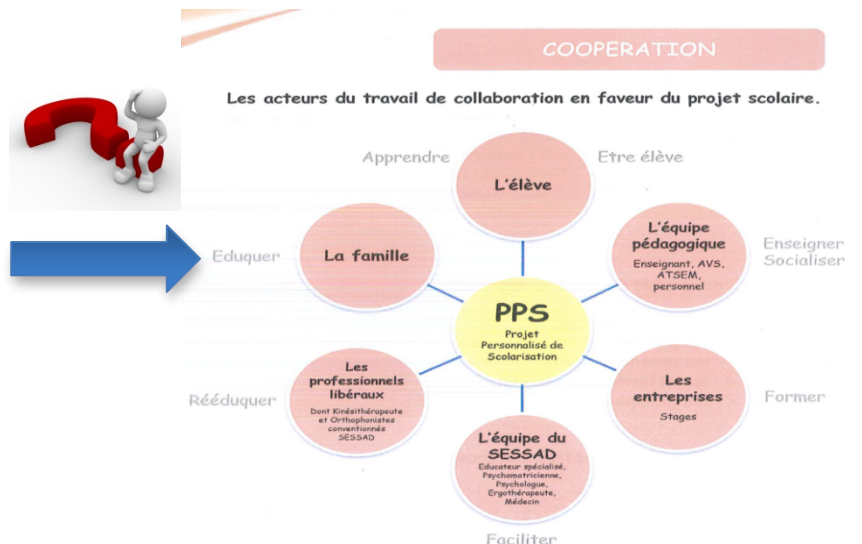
COOPERATION

Les acteurs du travail de collaboration en faveur du projet scolaire.

Apprendre

Etre élève

L'élève

Eduquer

La famille

L'équipe pédagogique

Enseignant, AVS, ATSEM, personnel

Enseigner Socialiser

PPS

Projet Personnalisé de Scolarisation

Rééduquer

Les professionnels libéraux

Dont Kinésithérapeute et Orthophonistes conventionnés SESSAD

Les entreprises

Stages

Former

L'équipe du SESSAD

Educateur spécialisé, Psychomotricienne, Psychologue, Ergothérapeute, Médecin

Faciliter